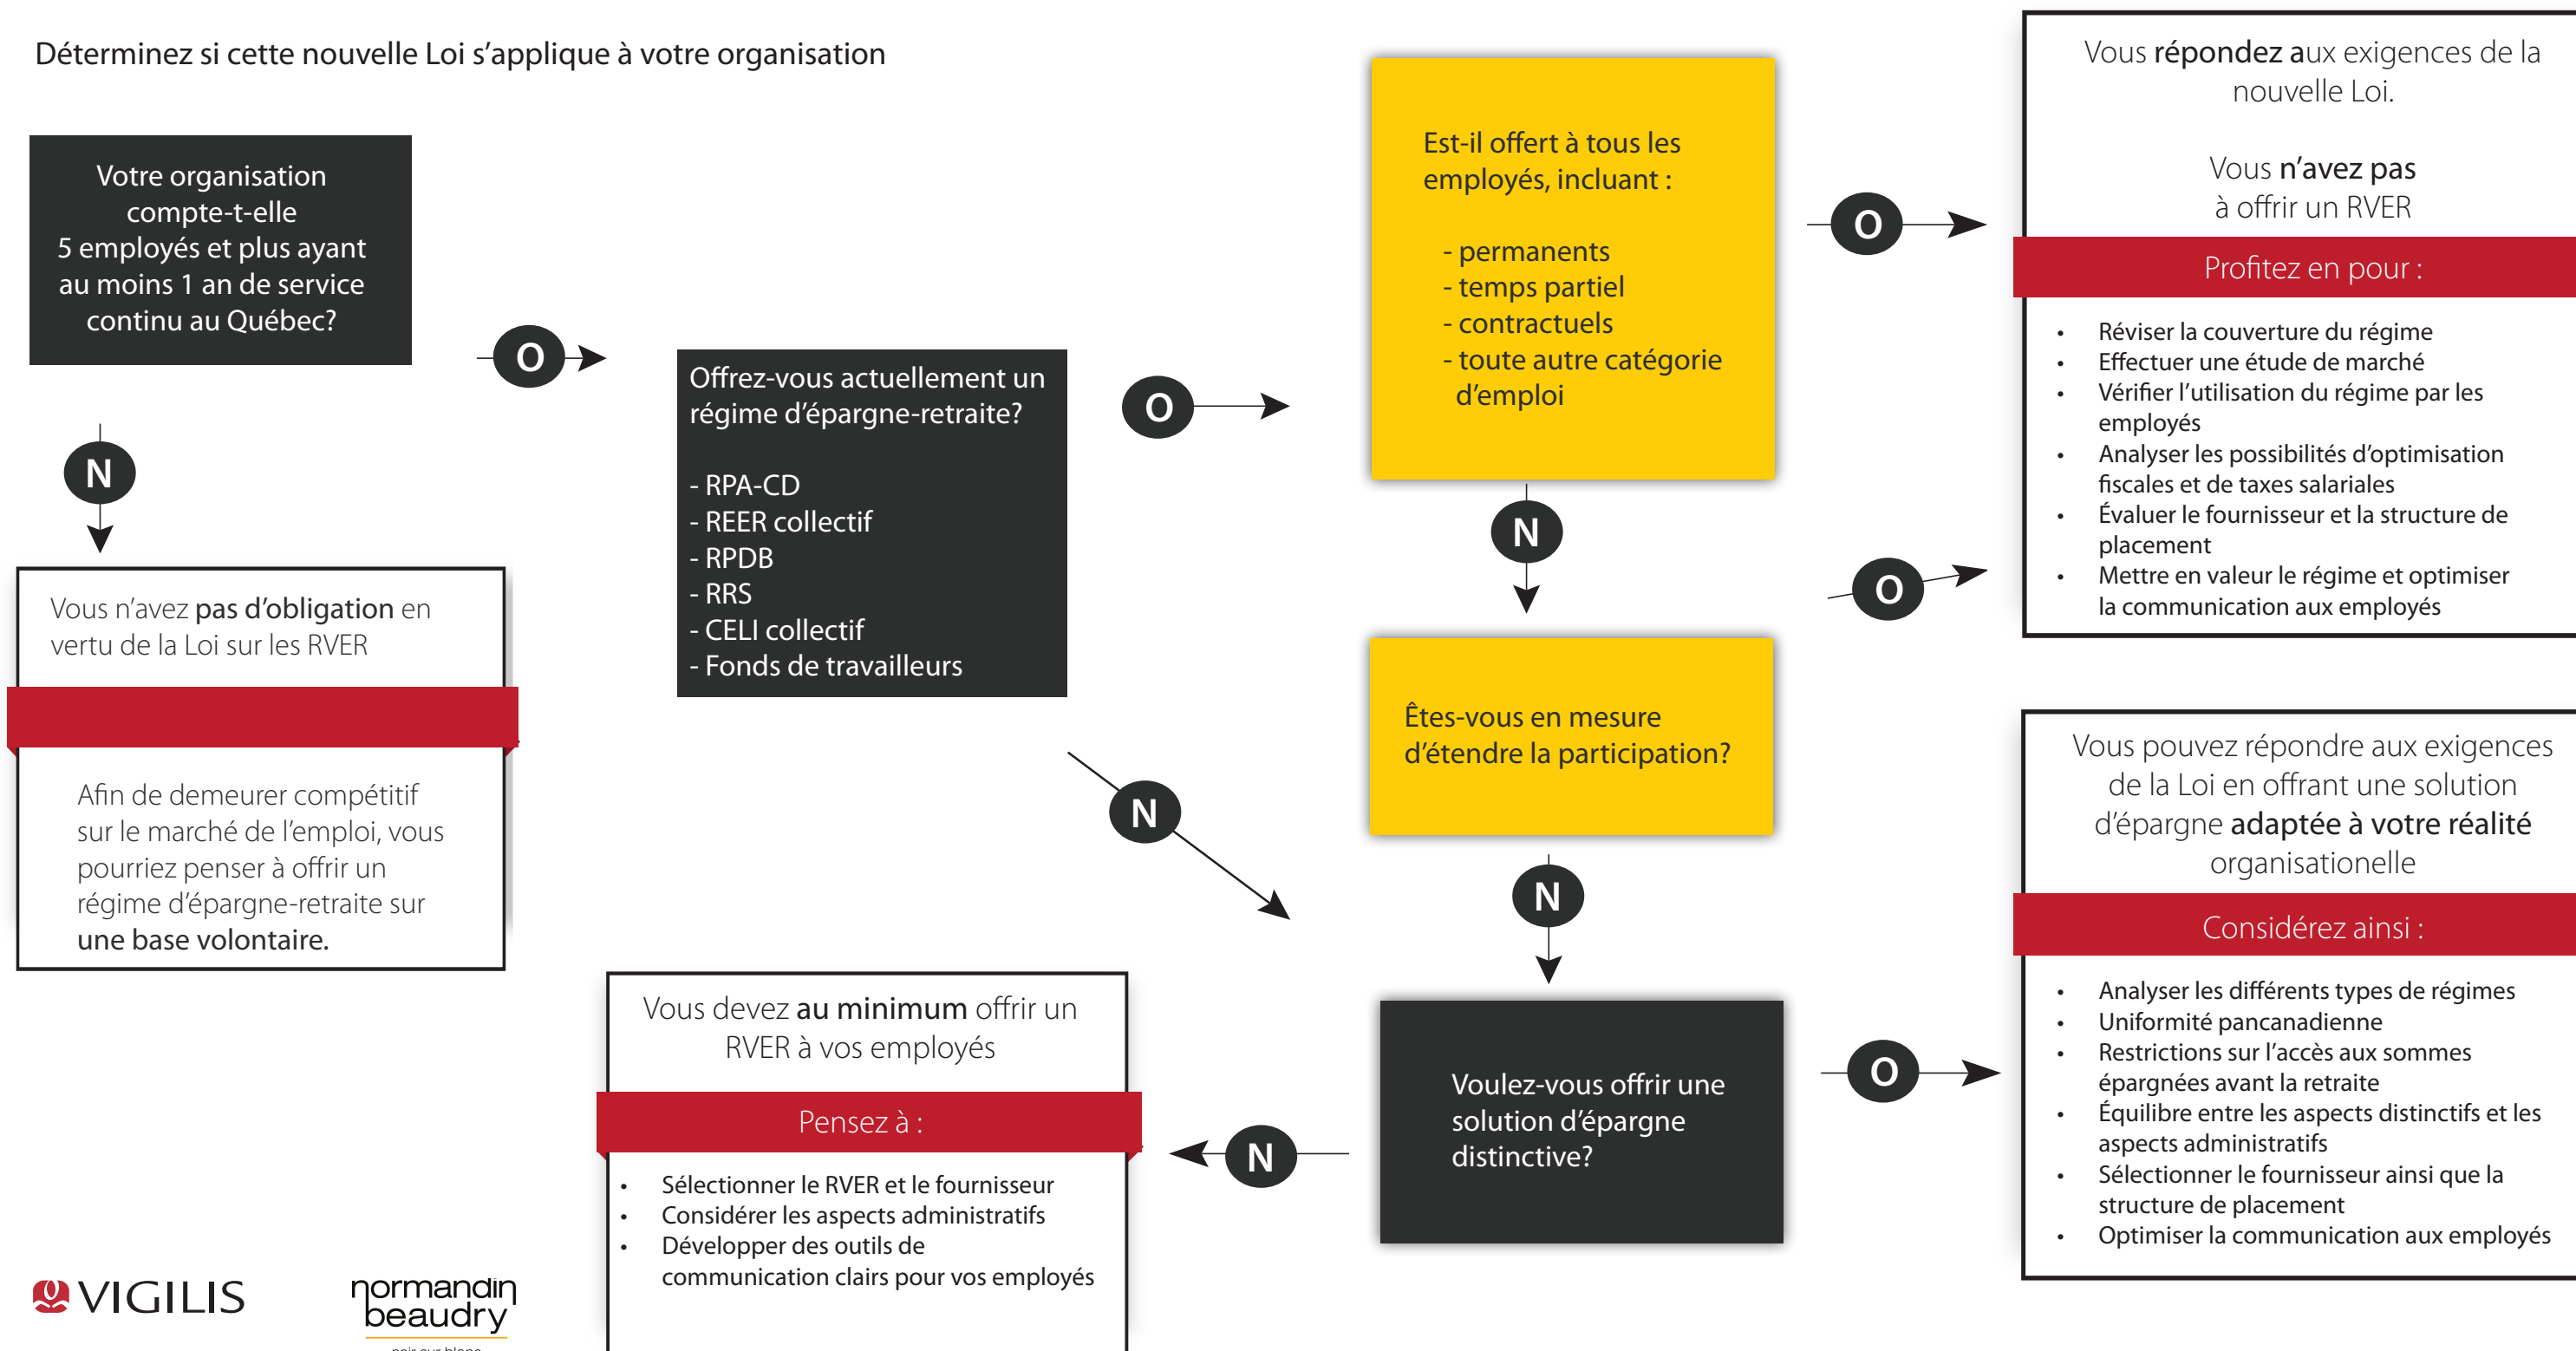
Déterminez si cette nouvelle Loi s'applique à votre organisation

Votre organisation compte-t-elle 5 employés et plus ayant au moins 1 an de service continu au Québec?

O

N

Vous n'avez pas d'obligation en vertu de la Loi sur les RVER

Afin de demeurer compétitif sur le marché de l'emploi, vous pourriez penser à offrir un régime d'épargne-retraite sur une base volontaire.

Offrez-vous actuellement un régime d'épargne-retraite?

- RPA-CD
- REER collectif
- RPDB
- RRS
- CELI collectif
- Fonds de travailleurs

O

N

Est-il offert à tous les employés, incluant :

- permanents
- temps partiel
- contractuels
- toute autre catégorie d'emploi

N

Êtes-vous en mesure d'étendre la participation?

N

Voulez-vous offrir une solution d'épargne distinctive?

N

Vous devez au minimum offrir un RVER à vos employés

Pensez à :

• Sélectionner le RVER et le fournisseur
• Considérer les aspects administratifs
• Développer des outils de communication clairs pour vos employés

O

O

Vous répondez aux exigences de la nouvelle Loi.

Vous n'avez pas à offrir un RVER

Profitez en pour :

• Réviser la couverture du régime
• Effectuer une étude de marché
• Vérifier l'utilisation du régime par les employés
• Analyser les possibilités d'optimisation fiscales et de taxes salariales
• Évaluer le fournisseur et la structure de placement
• Mettre en valeur le régime et optimiser la communication aux employés

O

Vous pouvez répondre aux exigences de la Loi en offrant une solution d'épargne adaptée à votre réalité organisationelle

Considérez ainsi :

• Analyser les différents types de régimes
• Uniformité pancanadienne
• Restrictions sur l'accès aux sommes épargnées avant la retraite
• Équilibre entre les aspects distinctifs et les aspects administratifs
• Sélectionner le fournisseur ainsi que la structure de placement
• Optimiser la communication aux employés

VIGILIS

normandin beaudry